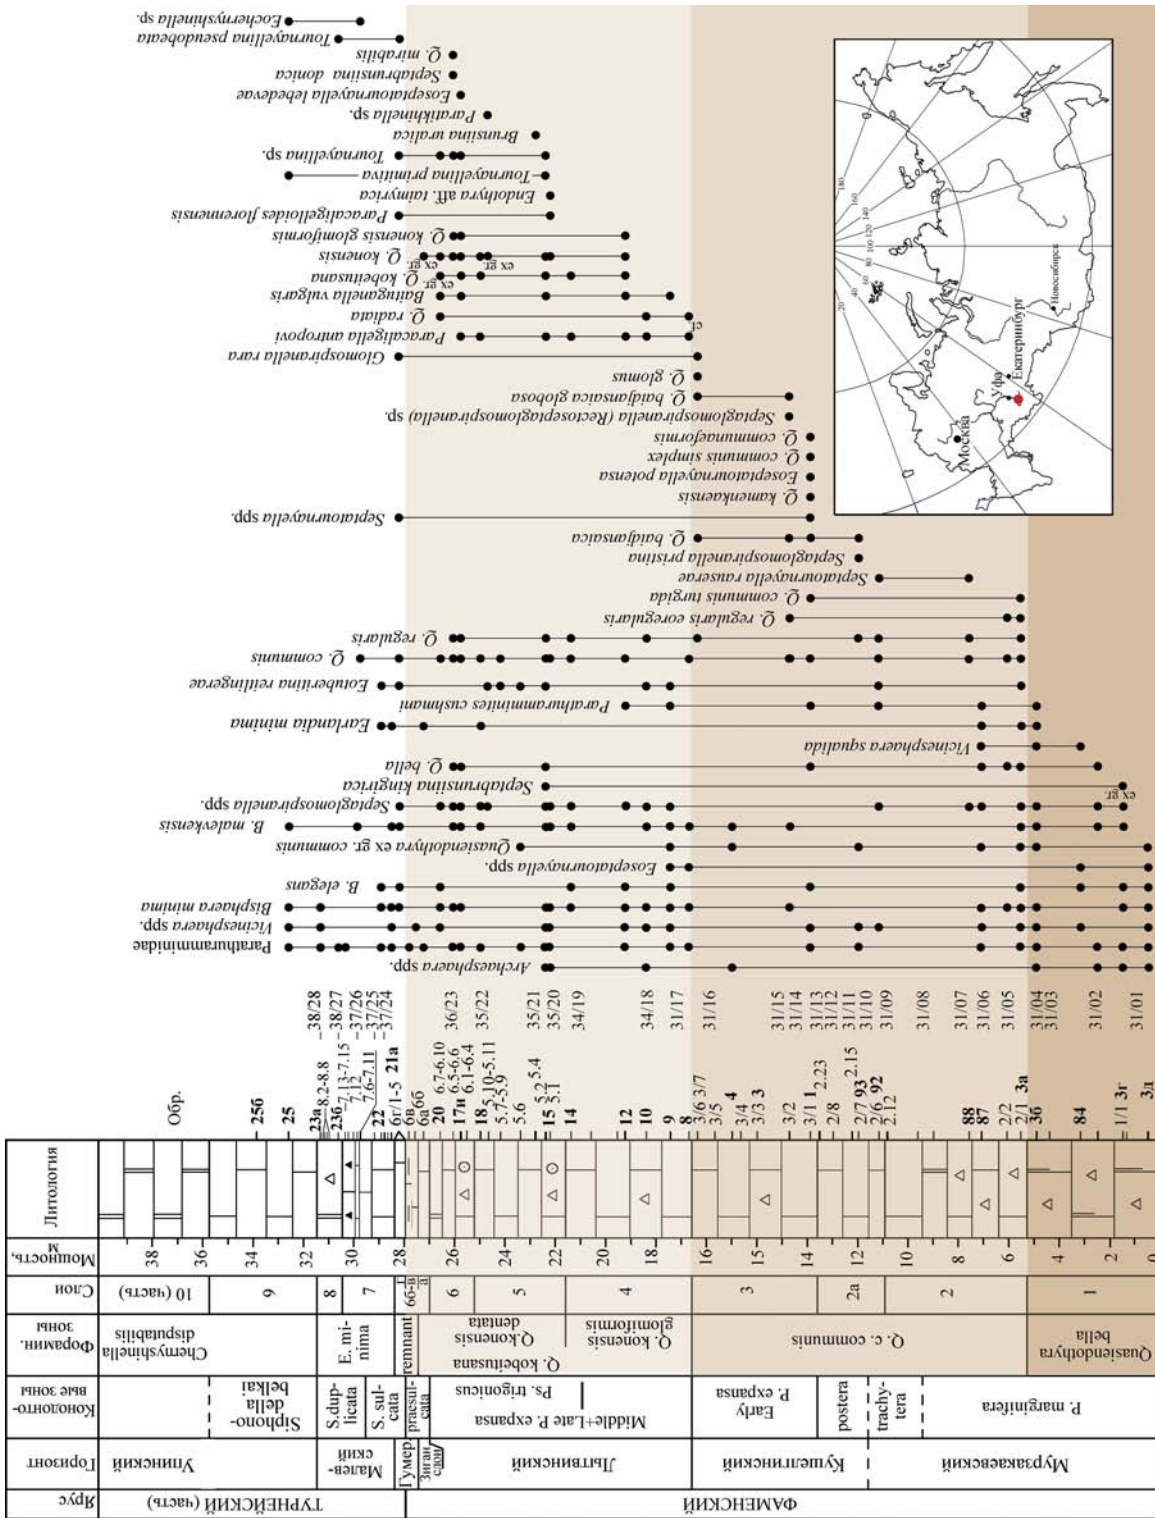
Ярус | ФАМЕНСКИЙ | ТУРНЕЙСКИЙ (часть)

Горизонт | Мурзакаевский | Кушелгинский | Лытвинский | Зиган. слои | Гумер. | Малевский | Упинский

Конодонтовые зоны | P. marginifera | trachytera | postera | Early P. expansa | Middle+Late P. expansa | Ps. trigonicus | praesulcata | S. sulcata | S. duplicata | Siphonodella belkai

Форамин. зоны | Quasiendothyra bella | Q. c. communis | Q. kobeitusana | Q. konensis glomiformis | Q. konensis dentata | remnant | E. minima | Chernyshinella disputabilis

Слои | 1 | 2 | 2a | 3 | 4 | 5 | 6 | 6б-в | 6a | 7 | 8 | 9 | 10 (часть)

Мощность, м | 0 | 2 | 4 | 6 | 8 | 10 | 12 | 14 | 16 | 18 | 20 | 22 | 24 | 26 | 28 | 30 | 32 | 34 | 36 | 38

Литология

Обр.
3д 3г 1/1 84 3б 3а 2/1 2/2 87 88 2.12 2/6 92 2/7 93 2.15 2/8 2.23 3/1 1 3/2 3/3 3 3/4 4 3/5 3/6 3/7 8 9 10 12 14 5.1 15 5.2 5.4 5.6 5.7-5.9 5.10-5.11 18 6.1-6.4 6.5-6.6 17и 6.7-6.10 20 6а 66 6г/1-5 21а 7.6-7.11 7.12 22 7.13-7.15 23б 8.2-8.8 23а 25 25б

31/01 31/02 31/03 31/04 31/05 31/06 31/07 31/08 31/09 31/10 31/11 31/12 31/13 31/14 31/15 31/16 31/17 34/18 34/19 35/20 35/21 35/22 36/23 37/24 37/25 37/26 38/27 38/28

Archaesphaera spp.
Parathuramminidae
Vicinesphaera spp.
Bisphaera minima
B. elegans
Eoseptatournayella spp.
Quasiendothyra ex gr. communis
B. malevkensis
Septaglomospiranella spp.
ex gr.
Septabrunsiina kingirica
Q. bella
Vicinesphaera squalida
Earlandia minima
Parathuramminites cushmani
Eotuberitina reitlingerae
Q. communis
Q. regularis
Q. regularis eoregularis
Q. communis turgida
Septatournayella rauserae
Septaglomospiranella pristina
Q. baidjansaica
Septatournayella spp.
Q. kamenkaensis
Eoseptatournayella potensa
Q. communis simplex
Q. communiformis
Septaglomospiranella (Rectoseptaglomospiranella) sp.
Q. baidjansaica globosa
Q. glomus
Glomospiranella rara
Paracaligella antropovi
cf.
Q. radiata
Baituganella vulgaris
ex gr. Q. kobeitusana
ex gr. Q. konensis
Q. konensis glomiformis
Paracaligelloides florennensis
Endothyra aff. taimyrica
Tournayellina primitiva
Tournayellina sp.
Brunsiina uralica
Paraikhinella sp.
Eoseptatournayella lebedevae
Septabrunsiina donica
Q. mirabilis
Tournayellina pseudobeata
Eochernyshinella sp.

Москва
Уфа
Екатеринбург
Новосибирск
20 40 60 80 100 120 140 160 180